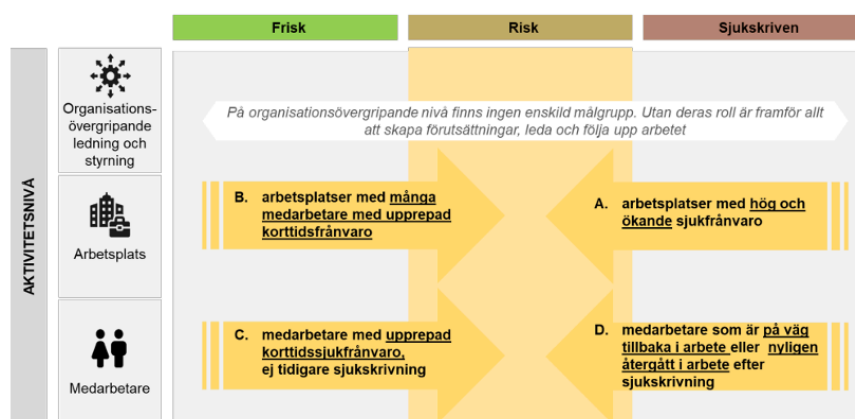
Frisk

Risk

Sjukskriven

AKTIVITETSNIVÅ

Organisations-övergripande ledning och styrning

På organisationsövergripande nivå finns ingen enskild målgrupp. Utan deras roll är framför allt att skapa förutsättningar, leda och följa upp arbetet

Arbetsplats

B. arbetsplatser med många medarbetare med upprepad korttidsfrånvaro

A. arbetsplatser med hög och ökande sjukfrånvaro

Medarbetare

C. medarbetare med upprepad korttidssjukfrånvaro, ej tidigare sjukskrivning

D. medarbetare som är på väg tillbaka i arbete eller nyligen återgått i arbete efter sjukskrivning